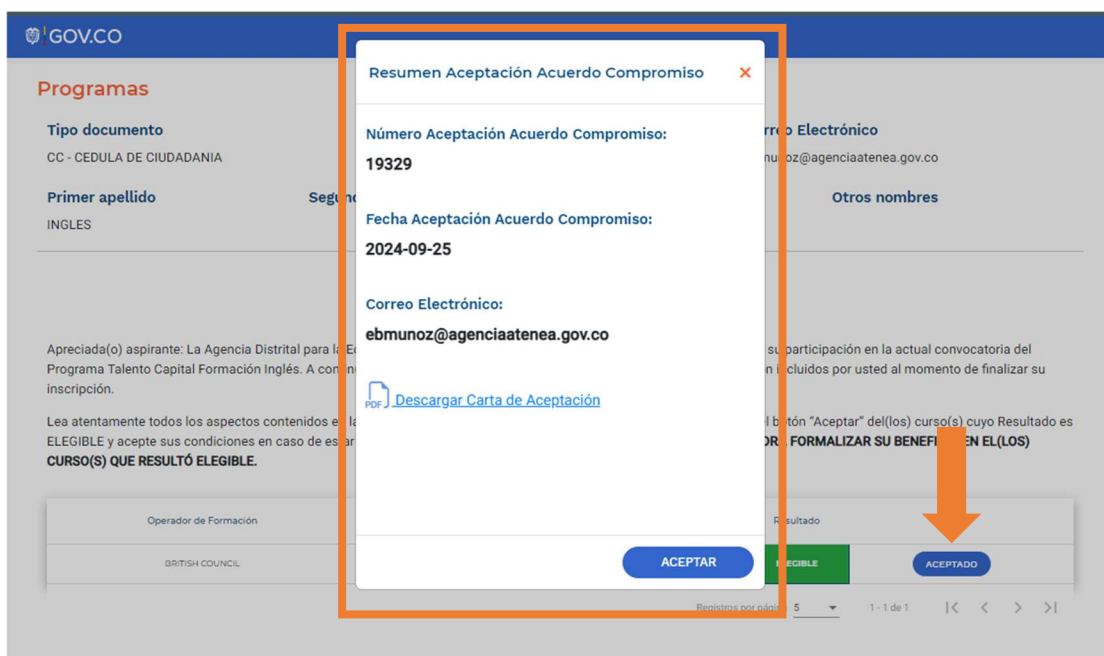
GOV.CO

Programas

Tipo documento
CC - CEDULA DE CIUDADANIA

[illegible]rreo Electrónico
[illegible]unoz@agenciaatenea.gov.co

Primer apellido
INGLES

Segu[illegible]

Otros nombres

Resumen Aceptación Acuerdo Compromiso ×

Número Aceptación Acuerdo Compromiso:
19329

Fecha Aceptación Acuerdo Compromiso:
2024-09-25

Correo Electrónico:
ebmunoz@agenciaatenea.gov.co

PDF Descargar Carta de Aceptación

ACEPTAR

Apreciada(o) aspirante: La Agencia Distrital para la E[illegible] su participación en la actual convocatoria del Programa Talento Capital Formación Inglés. A con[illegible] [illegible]ncluidos por usted al momento de finalizar su inscripción.

Lea atentamente todos los aspectos contenidos e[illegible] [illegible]l botón "Aceptar" del(los) curso(s) cuyo Resultado es ELEGIBLE y acepte sus condiciones en caso de es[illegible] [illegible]OR, FORMALIZAR SU BENEFI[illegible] EN EL(LOS) CURSO(S) QUE RESULTÓ ELEGIBLE.

| Operador de Formación | Resultado | |
|---|---|---|
| BRITISH COUNCIL | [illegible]EGIBLE | ACEPTADO |

Registros por pági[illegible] 5 1 - 1 de 1